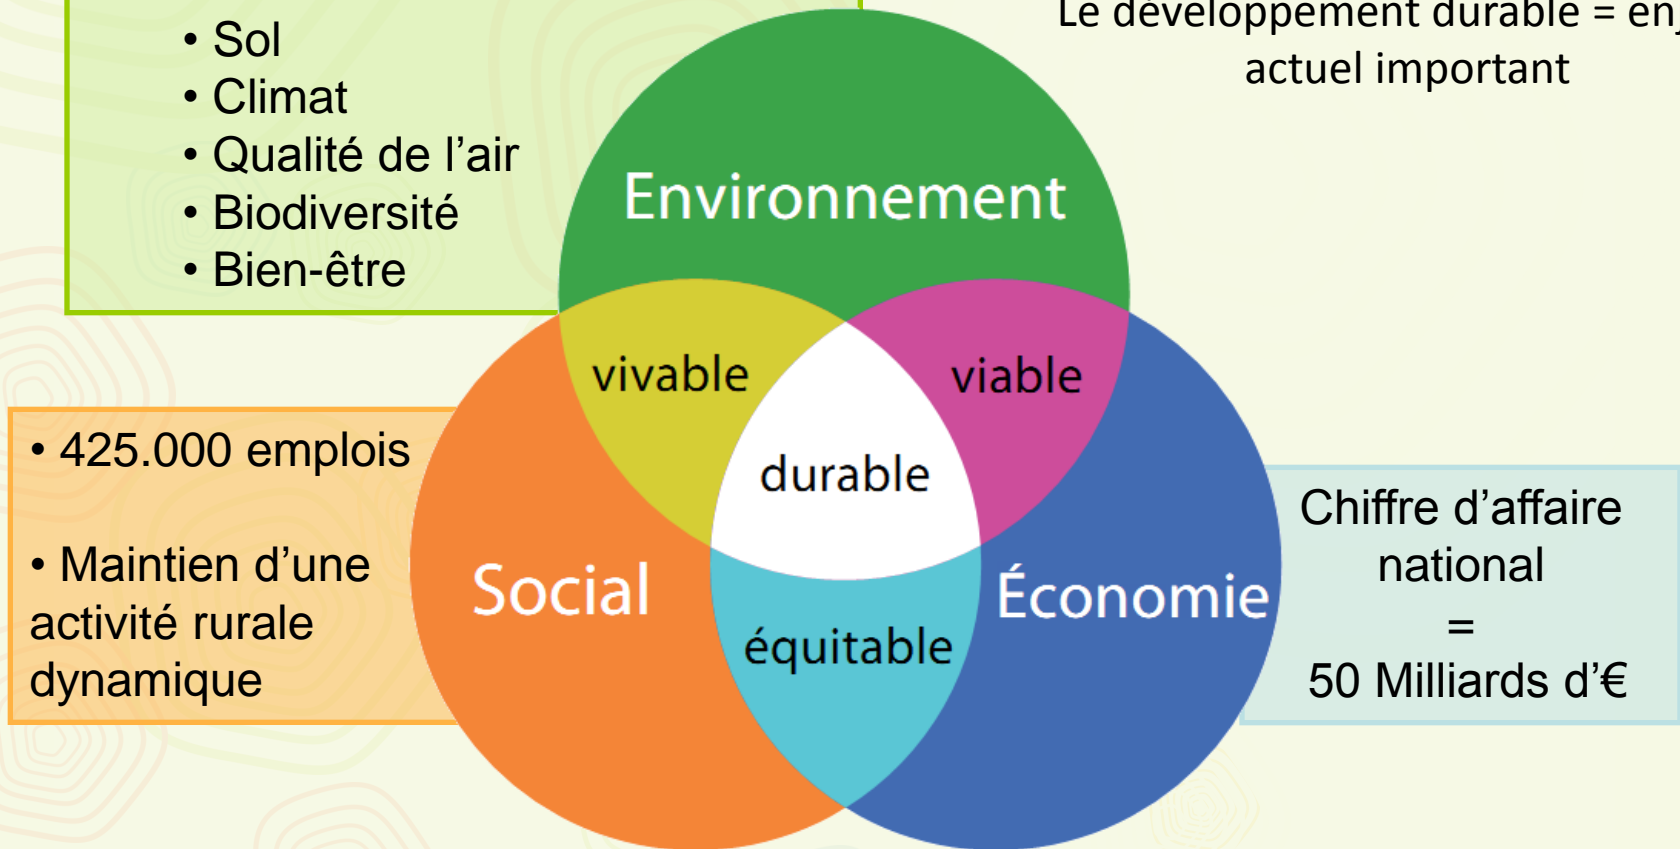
• Sol
• Climat
• Qualité de l’air
• Biodiversité
• Bien-être

Le développement durable = en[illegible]
actuel important

Environnement

vivable

viable

durable

Social

Économie

équitable

• 425.000 emplois

• Maintien d’une activité rurale dynamique

Chiffre d’affaire national
=
50 Milliards d’€